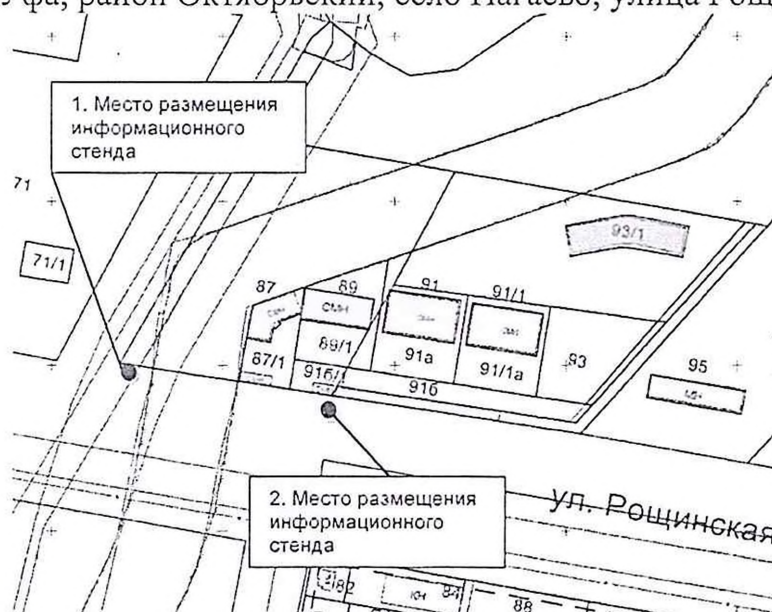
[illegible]фа, район Октябрьский, село Нагаево, улица Рощ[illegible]

1. Место размещения информационного стенда

71

71/1

87

89

СМН

91

91/1

93/1

87/1

89/1

91а

91/1а

93

95

91б/1

91б

2. Место размещения информационного стенда

ул. Рощинская

82

84

88